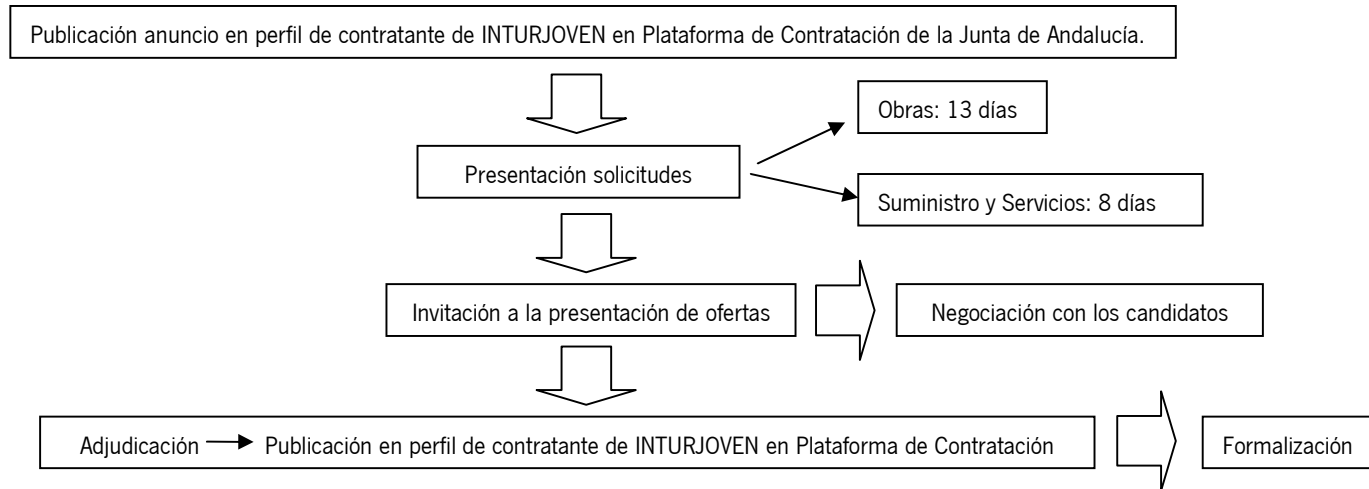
Publicación anuncio en perfil de contratante de INTURJOVEN en Plataforma de Contratación de la Junta de Andalucía.

Obras: 13 días

Presentación solicitudes

Suministro y Servicios: 8 días

Invitación a la presentación de ofertas

Negociación con los candidatos

Adjudicación → Publicación en perfil de contratante de INTURJOVEN en Plataforma de Contratación

Formalización